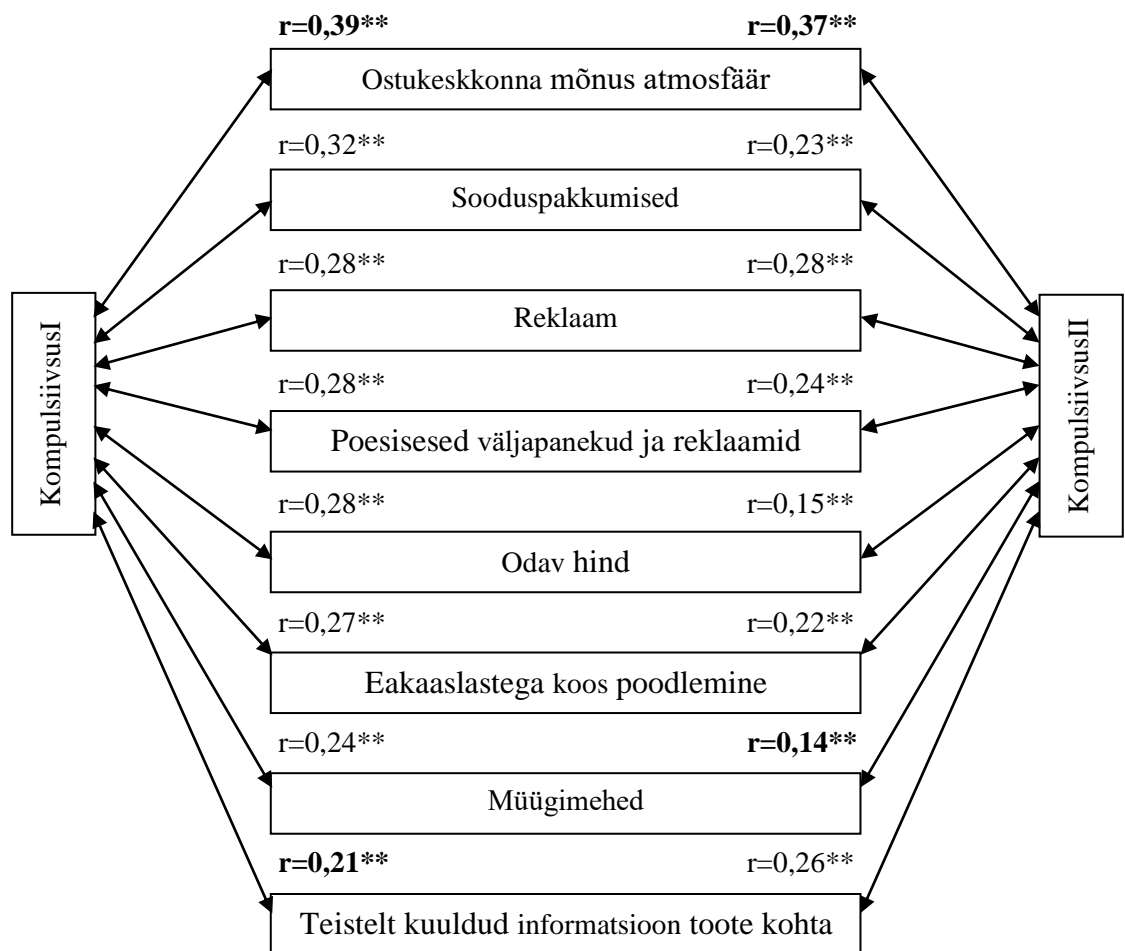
r=0,39** r=0,37**

Ostukeskkonna mõnus atmosfäär

r=0,32** r=0,23**

Sooduspakkumised

r=0,28** r=0,28**

Reklaam

r=0,28** r=0,24**

Poesisesed väljapanekud ja reklaamid

r=0,28** r=0,15**

Odav hind

r=0,27** r=0,22**

Eakaaslastega koos poodlemine

r=0,24** r=0,14**

Müügimehed

r=0,21** r=0,26**

Teistelt kuuldud informatsioon toote kohta

KompulsiivsusI

KompulsiivsusII